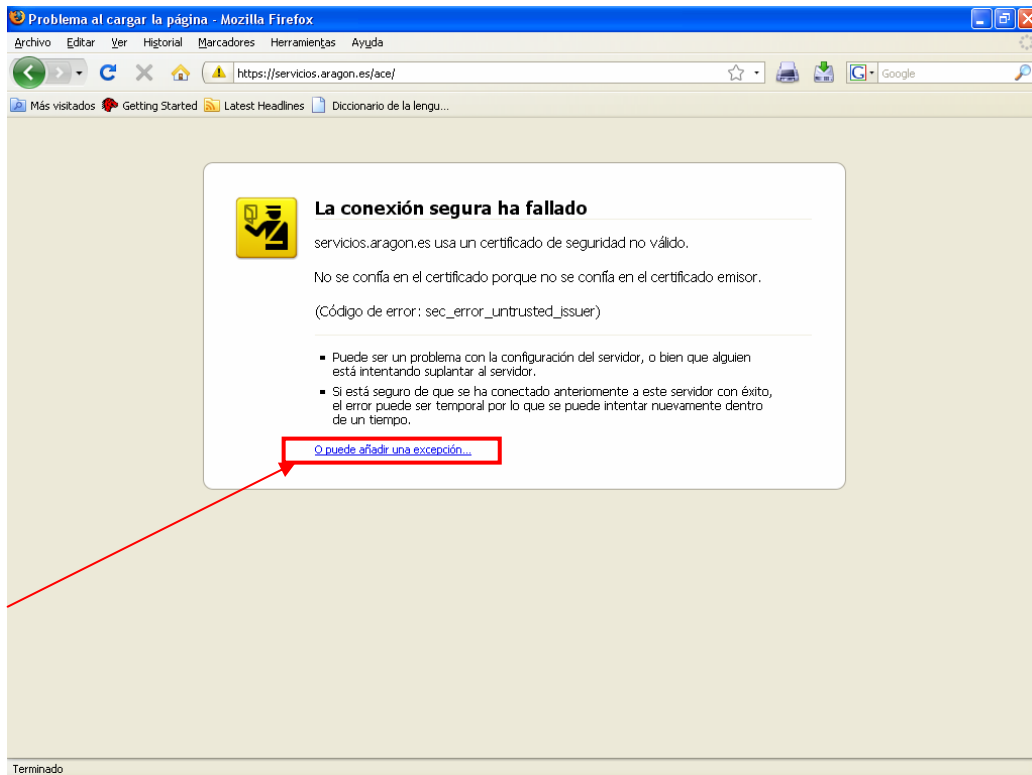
Problema al cargar la página - Mozilla Firefox

Archivo Editar Ver Historial Marcadores Herramientas Ayuda

https://servicios.aragon.es/ace/

Google

Más visitados Getting Started Latest Headlines Diccionario de la lengu...

La conexión segura ha fallado

servicios.aragon.es usa un certificado de seguridad no válido.

No se confía en el certificado porque no se confía en el certificado emisor.

(Código de error: sec_error_untrusted_issuer)

- Puede ser un problema con la configuración del servidor, o bien que alguien está intentando suplantar al servidor.
- Si está seguro de que se ha conectado anteriomente a este servidor con éxito, el error puede ser temporal por lo que se puede intentar nuevamente dentro de un tiempo.

O puede añadir una excepción...

Terminado